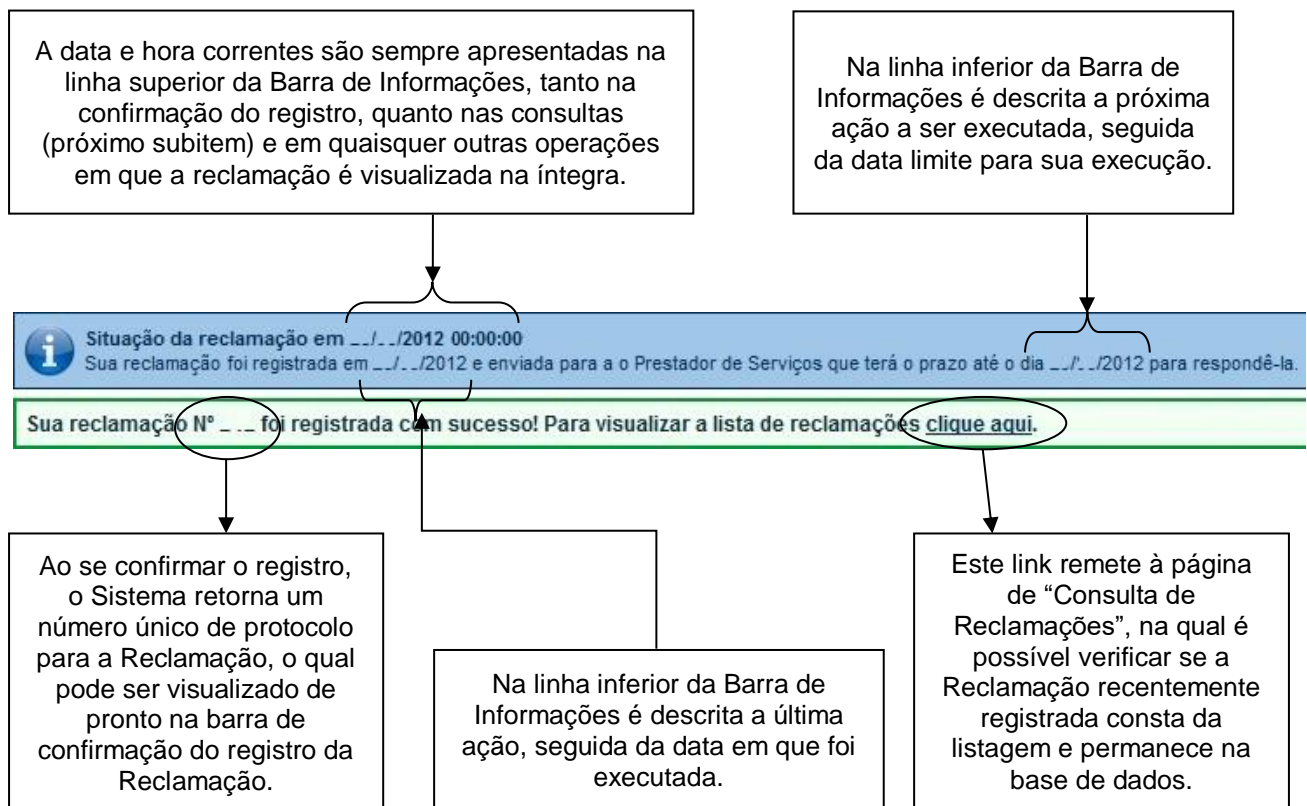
A data e hora correntes são sempre apresentadas na linha superior da Barra de Informações, tanto na confirmação do registro, quanto nas consultas (próximo subitem) e em quaisquer outras operações em que a reclamação é visualizada na íntegra.

Na linha inferior da Barra de Informações é descrita a próxima ação a ser executada, seguida da data limite para sua execução.

Situação da reclamação em __/__/2012 00:00:00
Sua reclamação foi registrada em __/__/2012 e enviada para a o Prestador de Serviços que terá o prazo até o dia __/__/2012 para respondê-la.

Sua reclamação Nº _ _ _ foi registrada com sucesso! Para visualizar a lista de reclamações clique aqui.

Ao se confirmar o registro, o Sistema retorna um número único de protocolo para a Reclamação, o qual pode ser visualizado de pronto na barra de confirmação do registro da Reclamação.

Na linha inferior da Barra de Informações é descrita a última ação, seguida da data em que foi executada.

Este link remete à página de "Consulta de Reclamações", na qual é possível verificar se a Reclamação recentemente registrada consta da listagem e permanece na base de dados.